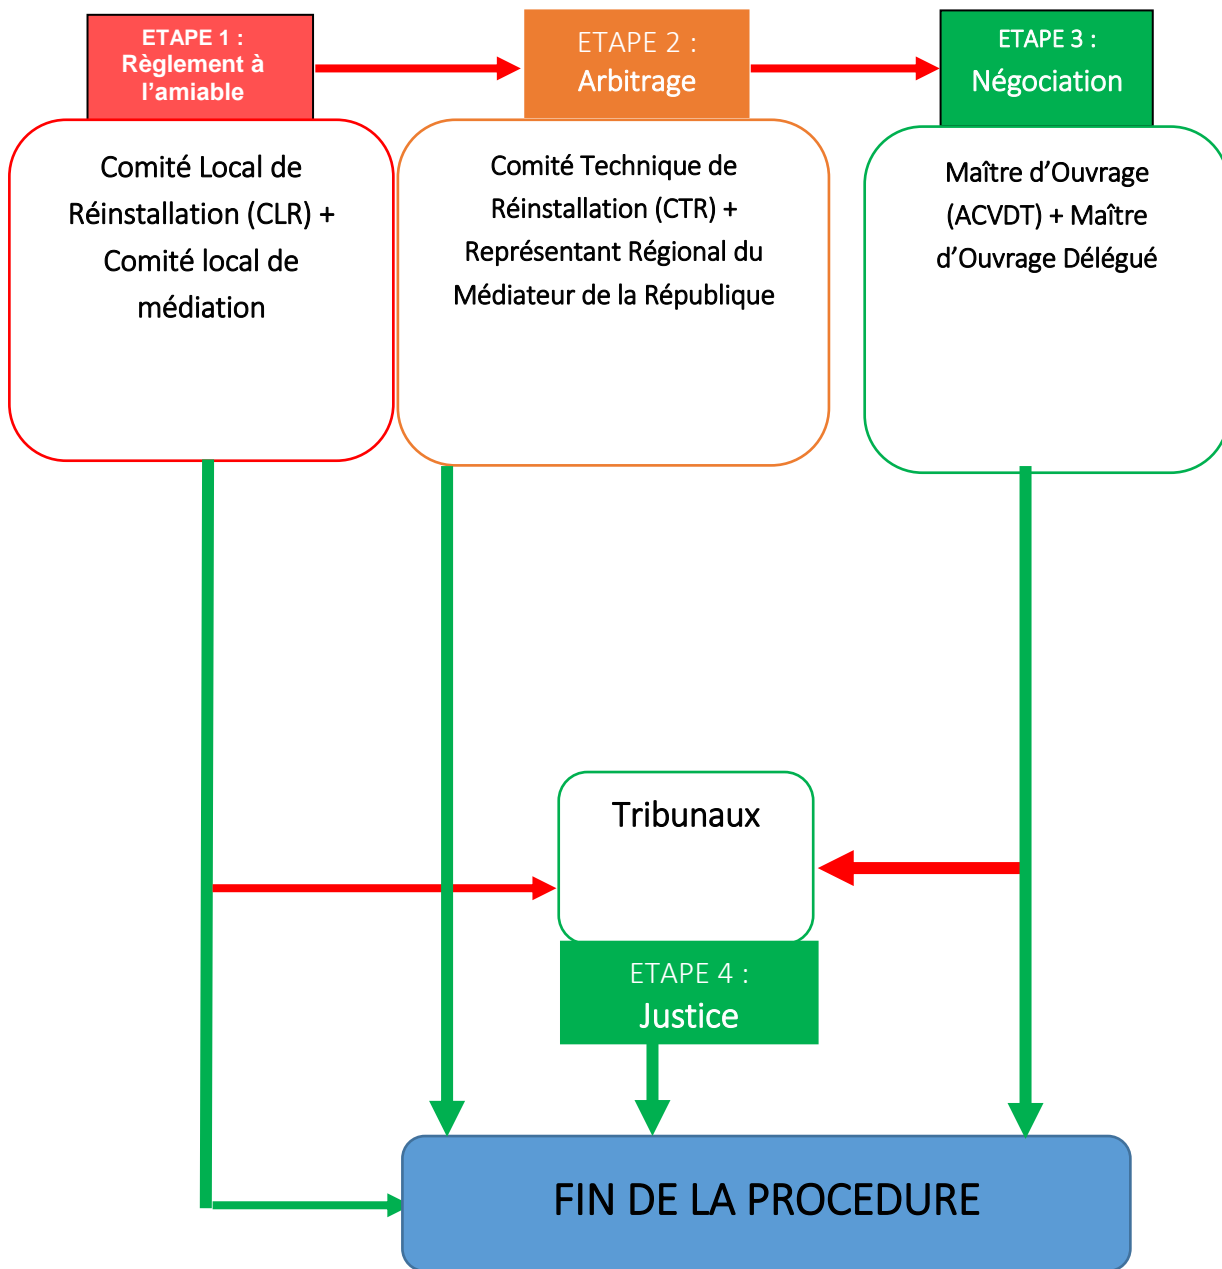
ETAPE 1 : Règlement à l'amiable

Comité Local de Réinstallation (CLR) + Comité local de médiation

ETAPE 2 : Arbitrage

Comité Technique de Réinstallation (CTR) + Représentant Régional du Médiateur de la République

ETAPE 3 : Négociation

Maître d'Ouvrage (ACVDT) + Maître d'Ouvrage Délégué

Tribunaux

ETAPE 4 : Justice

FIN DE LA PROCEDURE